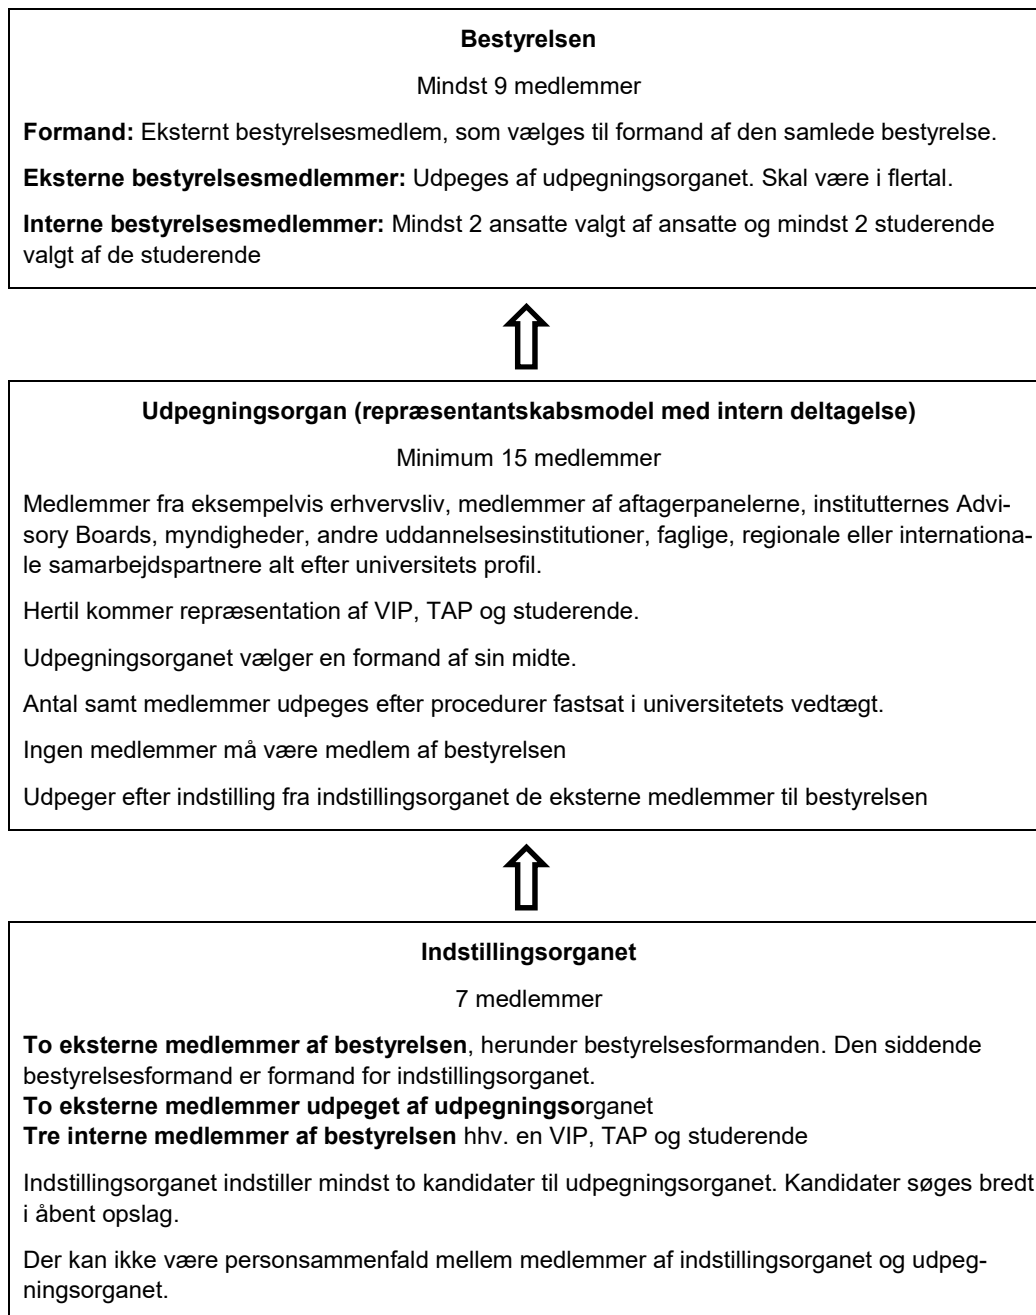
**Bestyrelsen**

Mindst 9 medlemmer

**Formand:** Eksternt bestyrelsesmedlem, som vælges til formand af den samlede bestyrelse.

**Eksterne bestyrelsesmedlemmer:** Udpeges af udpegningsorganet. Skal være i flertal.

**Interne bestyrelsesmedlemmer:** Mindst 2 ansatte valgt af ansatte og mindst 2 studerende valgt af de studerende

⇑

**Udpegningsorgan (repræsentantskabsmodel med intern deltagelse)**

Minimum 15 medlemmer

Medlemmer fra eksempelvis erhvervsliv, medlemmer af aftagerpanelerne, institutternes Advisory Boards, myndigheder, andre uddannelsesinstitutioner, faglige, regionale eller internationale samarbejdspartnere alt efter universitets profil.

Hertil kommer repræsentation af VIP, TAP og studerende.

Udpegningsorganet vælger en formand af sin midte.

Antal samt medlemmer udpeges efter procedurer fastsat i universitetets vedtægt.

Ingen medlemmer må være medlem af bestyrelsen

Udpeger efter indstilling fra indstillingsorganet de eksterne medlemmer til bestyrelsen

⇑

**Indstillingsorganet**

7 medlemmer

**To eksterne medlemmer af bestyrelsen**, herunder bestyrelsesformanden. Den siddende bestyrelsesformand er formand for indstillingsorganet.
**To eksterne medlemmer udpeget af udpegningso**rganet
**Tre interne medlemmer af bestyrelsen** hhv. en VIP, TAP og studerende

Indstillingsorganet indstiller mindst to kandidater til udpegningsorganet. Kandidater søges bredt i åbent opslag.

Der kan ikke være personsammenfald mellem medlemmer af indstillingsorganet og udpegningsorganet.